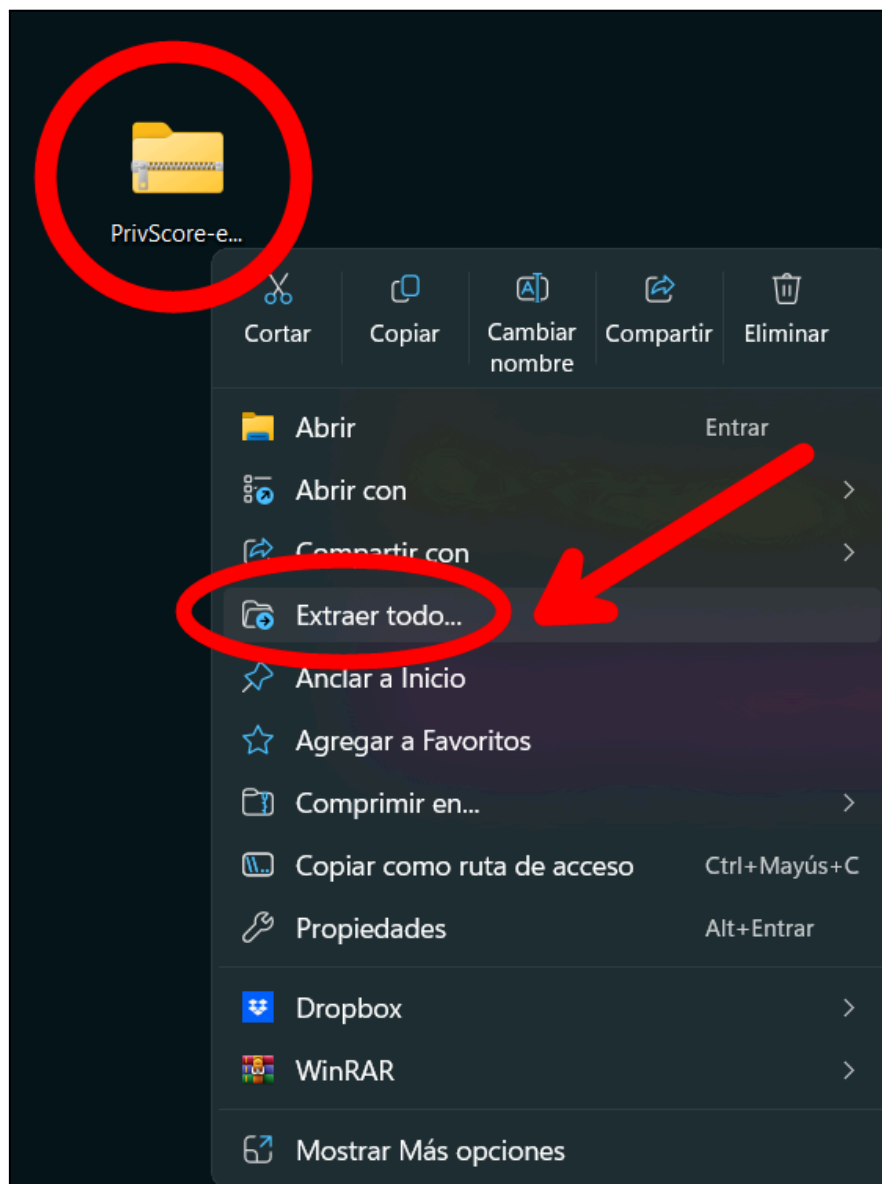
PrivScore-e...

Cortar Copiar Cambiar nombre Compartir Eliminar

Abrir Entrar
Abrir con
Compartir con
Extraer todo...
Anclar a Inicio
Agregar a Favoritos
Comprimir en...
Copiar como ruta de acceso Ctrl+Mayús+C
Propiedades Alt+Entrar

Dropbox
WinRAR

Mostrar Más opciones